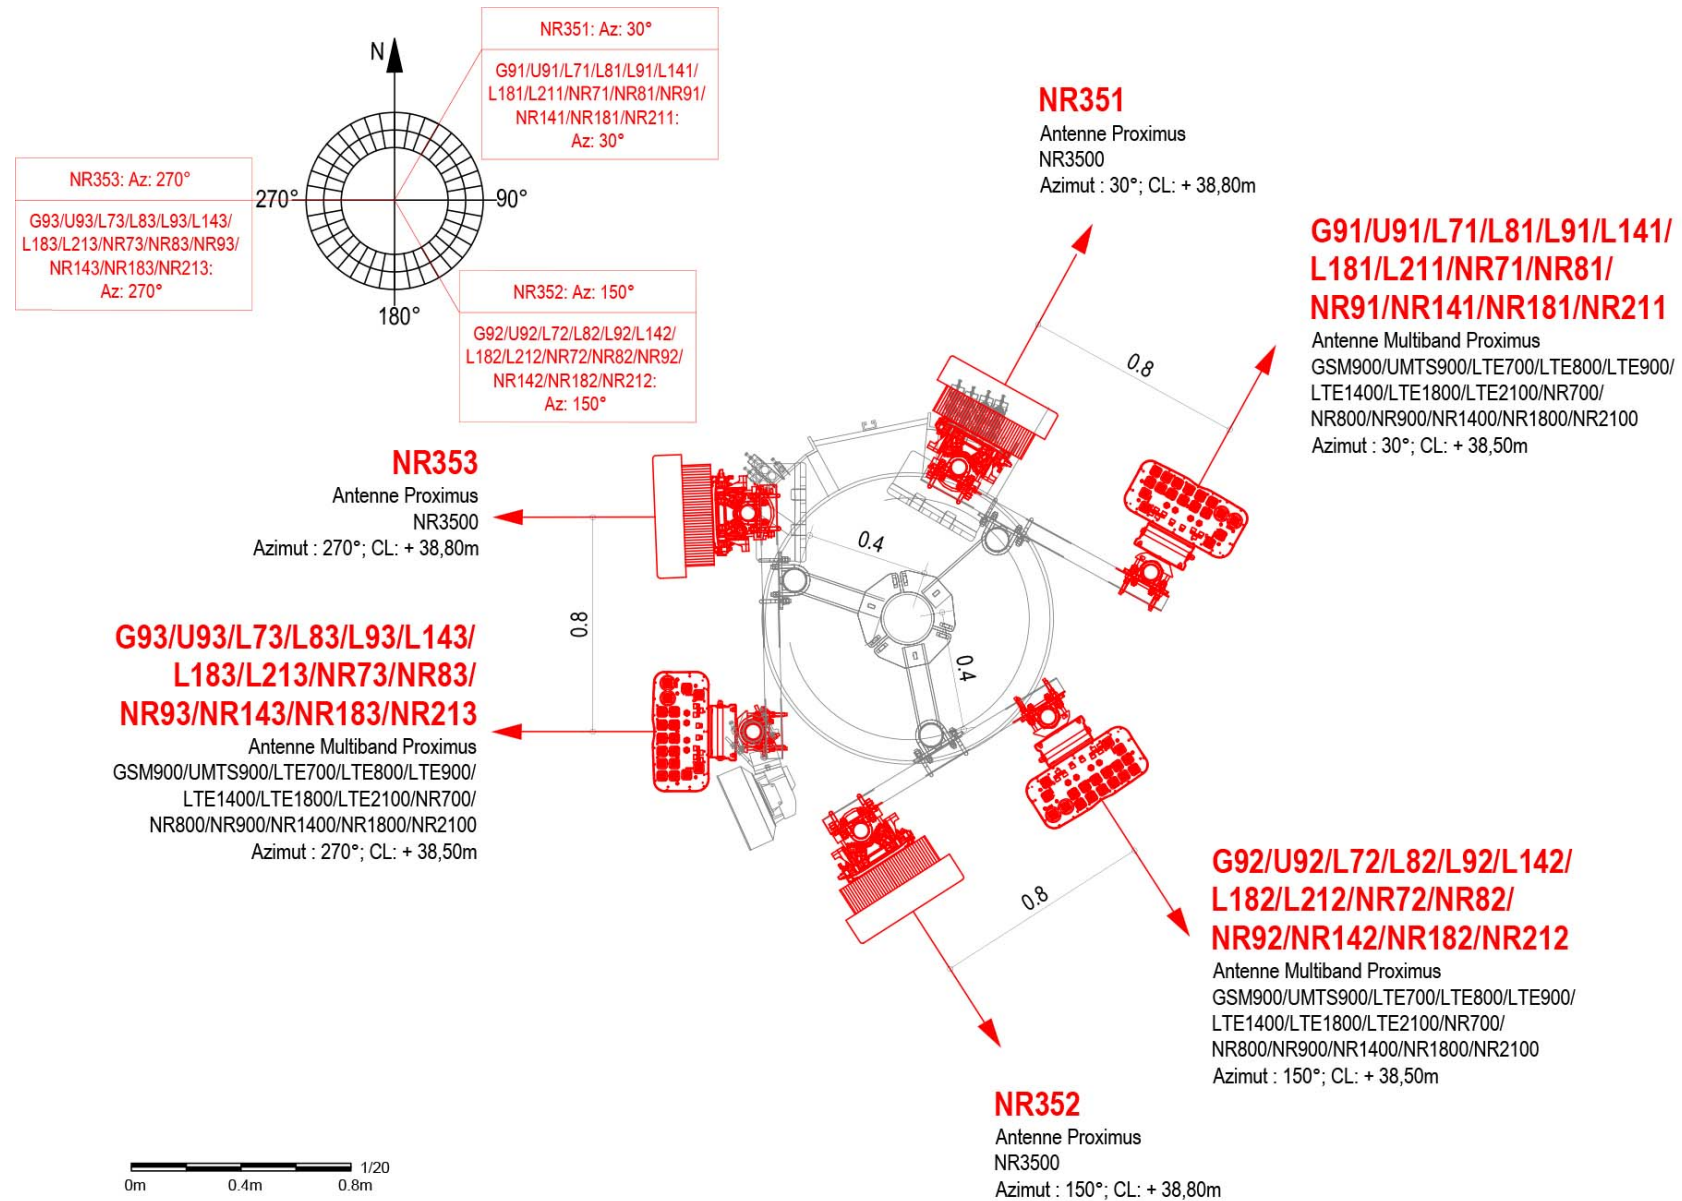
N

NR351: Az: 30°

G91/U91/L71/L81/L91/L141/L181/L211/NR71/NR81/NR91/NR141/NR181/NR211: Az: 30°

NR353: Az: 270°

G93/U93/L73/L83/L93/L143/L183/L213/NR73/NR83/NR93/NR143/NR183/NR213: Az: 270°

270°

90°

180°

NR352: Az: 150°

G92/U92/L72/L82/L92/L142/L182/L212/NR72/NR82/NR92/NR142/NR182/NR212: Az: 150°

NR351
Antenne Proximus
NR3500
Azimut : 30°; CL: + 38,80m

G91/U91/L71/L81/L91/L141/L181/L211/NR71/NR81/NR91/NR141/NR181/NR211
Antenne Multiband Proximus
GSM900/UMTS900/LTE700/LTE800/LTE900/LTE1400/LTE1800/LTE2100/NR700/NR800/NR900/NR1400/NR1800/NR2100
Azimut : 30°; CL: + 38,50m

0.8

NR353
Antenne Proximus
NR3500
Azimut : 270°; CL: + 38,80m

0.4

0.8

0.4

G93/U93/L73/L83/L93/L143/L183/L213/NR73/NR83/NR93/NR143/NR183/NR213
Antenne Multiband Proximus
GSM900/UMTS900/LTE700/LTE800/LTE900/LTE1400/LTE1800/LTE2100/NR700/NR800/NR900/NR1400/NR1800/NR2100
Azimut : 270°; CL: + 38,50m

0.8

G92/U92/L72/L82/L92/L142/L182/L212/NR72/NR82/NR92/NR142/NR182/NR212
Antenne Multiband Proximus
GSM900/UMTS900/LTE700/LTE800/LTE900/LTE1400/LTE1800/LTE2100/NR700/NR800/NR900/NR1400/NR1800/NR2100
Azimut : 150°; CL: + 38,50m

NR352
Antenne Proximus
NR3500
Azimut : 150°; CL: + 38,80m

1/20
0m 0.4m 0.8m